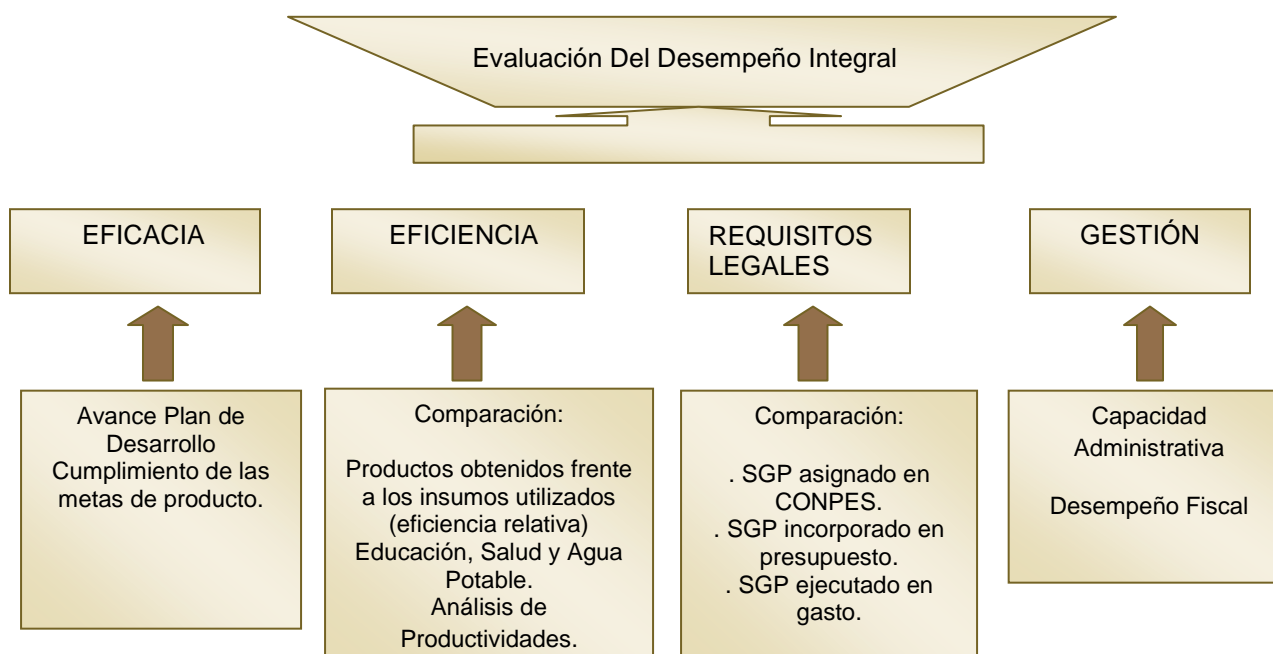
Evaluación Del Desempeño Integral

EFICACIA

EFICIENCIA

REQUISITOS LEGALES

GESTIÓN

Avance Plan de Desarrollo
Cumplimiento de las metas de producto.

Comparación:

Productos obtenidos frente a los insumos utilizados (eficiencia relativa)
Educación, Salud y Agua Potable.
Análisis de Productividades.

Comparación:

. SGP asignado en CONPES.
. SGP incorporado en presupuesto.
. SGP ejecutado en gasto.

Capacidad Administrativa

Desempeño Fiscal